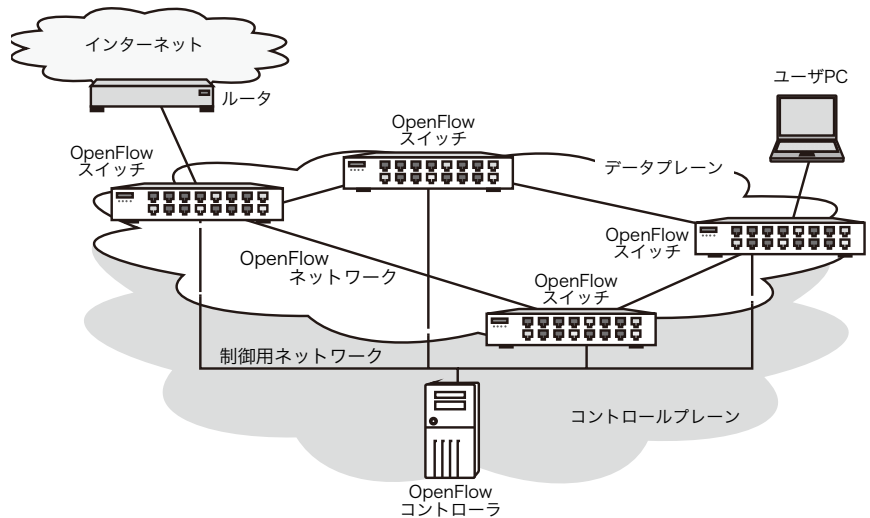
インターネット

ルータ

ユーザPC

OpenFlow
スイッチ

OpenFlow
スイッチ

データプレーン

OpenFlow
スイッチ

OpenFlow
ネットワーク

OpenFlow
スイッチ

制御用ネットワーク

コントロールプレーン

OpenFlow
コントローラ